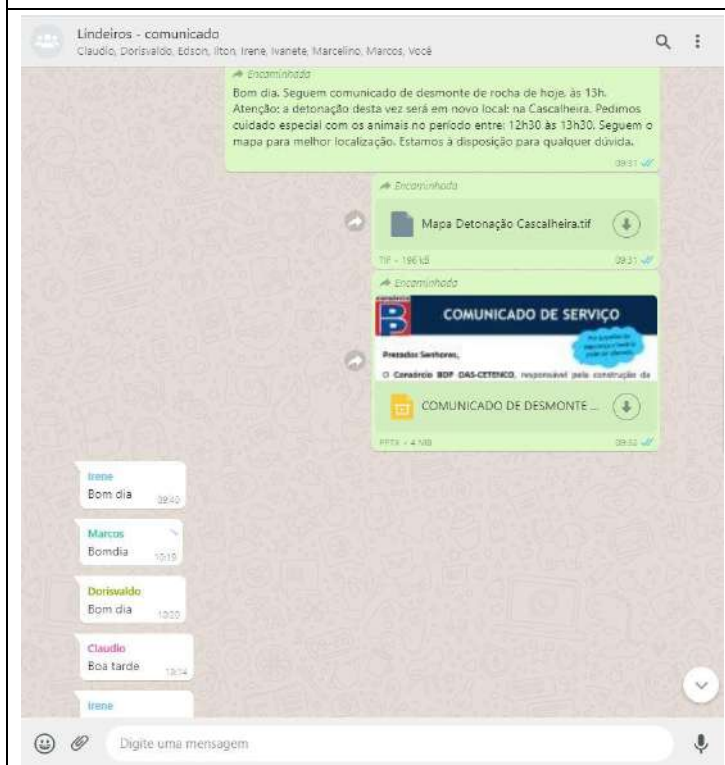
Lindeiros - comunicado
Claudio, Dorisvaldo, Edson, Ilton, Irene, Ivanete, Marcelino, Marcos, Você

Encaminhada
Bom dia. Seguem comunicado de desmonte de rocha de hoje, às 13h. Atenção: a detonação desta vez será em novo local: na Cascalheira. Pedimos cuidado especial com os animais no período entre: 12h30 às 13h30. Seguem o mapa para melhor localização. Estamos à disposição para qualquer dúvida.
09:31

Encaminhada
Mapa Detonação Cascalheira.tif
TIF • 196 kB
09:31

Encaminhada
COMUNICADO DE SERVIÇO
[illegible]
Prezados Senhores,
O Consórcio BDP DAS-CETENCO, responsável pela construção da
COMUNICADO DE DESMONTE ...
PPTX • 4 MB
09:32

Irene
Bom dia
09:40

Marcos
Bomdia
10:19

Dorisvaldo
Bom dia
10:20

Claudio
Boa tarde
13:14

Irene

Digite uma mensagem